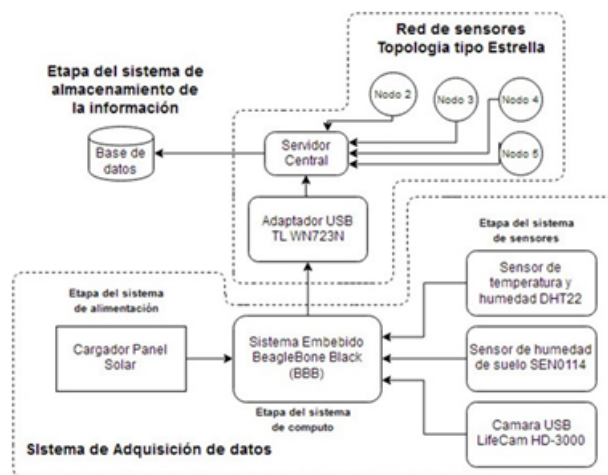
Red de sensores
Topologia tipo Estrella

Etapa del sistema de almacenamiento de la información

Nodo 2

Nodo 3

Nodo 4

Nodo 5

Base de datos

Servidor Central

Adaptador USB TL WN723N

Etapa del sistema de sensores

Sensor de temperatura y humedad DHT22

Etapa del sistema de alimentación

Cargador Panel Solar

Sistema Embebido BeagleBone Black (BBB)

Sensor de humedad de suelo SEN0114

Etapa del sistema de computo

Camara USB LifeCam HD-3000

Sistema de Adquisición de datos